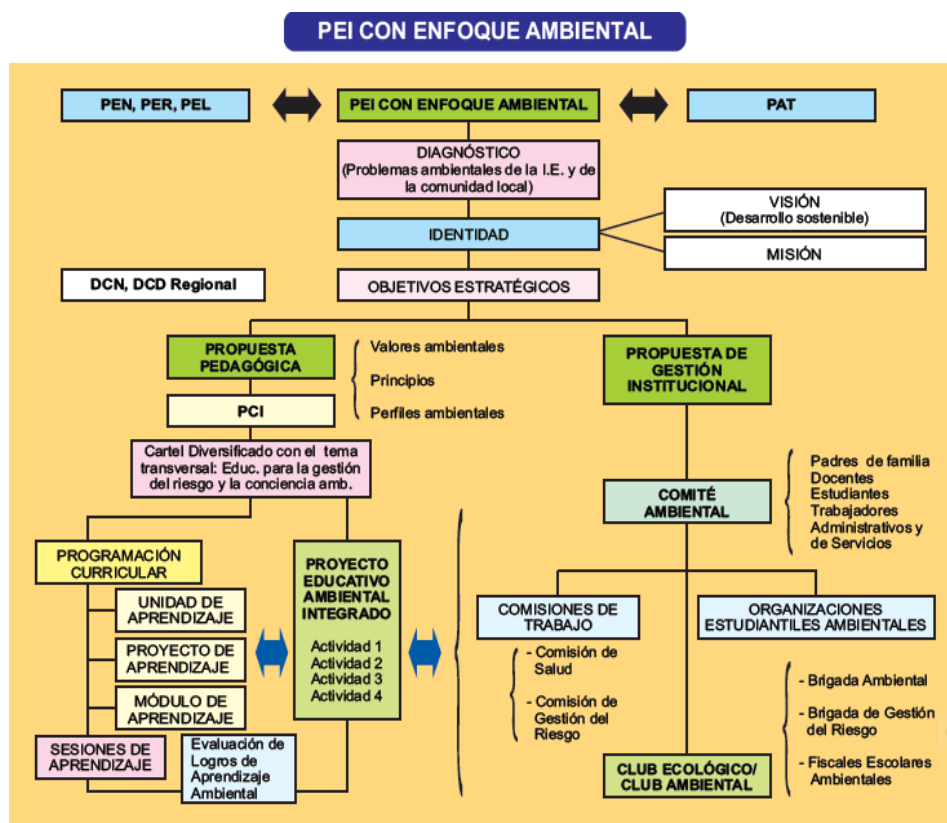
PEI CON ENFOQUE AMBIENTAL

PEN, PER, PEL

PEI CON ENFOQUE AMBIENTAL

PAT

DIAGNÓSTICO (Problemas ambientales de la I.E. y de la comunidad local)

VISIÓN (Desarrollo sostenible)

IDENTIDAD

MISIÓN

DCN, DCD Regional

OBJETIVOS ESTRATÉGICOS

PROPUESTA PEDAGÓGICA

Valores ambientales
Principios
Perfiles ambientales

PROPUESTA DE GESTIÓN INSTITUCIONAL

PCI

Cartel Diversificado con el tema transversal: Educ. para la gestión del riesgo y la conciencia amb.

Padres de familia
Docentes
Estudiantes
Trabajadores
Administrativos y de Servicios

COMITÉ AMBIENTAL

PROGRAMACIÓN CURRICULAR

PROYECTO EDUCATIVO AMBIENTAL INTEGRADO

Actividad 1
Actividad 2
Actividad 3
Actividad 4

UNIDAD DE APRENDIZAJE

PROYECTO DE APRENDIZAJE

MÓDULO DE APRENDIZAJE

SESIONES DE APRENDIZAJE

Evaluación de Logros de Aprendizaje Ambiental

COMISIONES DE TRABAJO

- Comisión de Salud
- Comisión de Gestión del Riesgo

ORGANIZACIONES ESTUDIANTILES AMBIENTALES

- Brigada Ambiental
- Brigada de Gestión del Riesgo
- Fiscales Escolares Ambientales

CLUB ECOLÓGICO/ CLUB AMBIENTAL